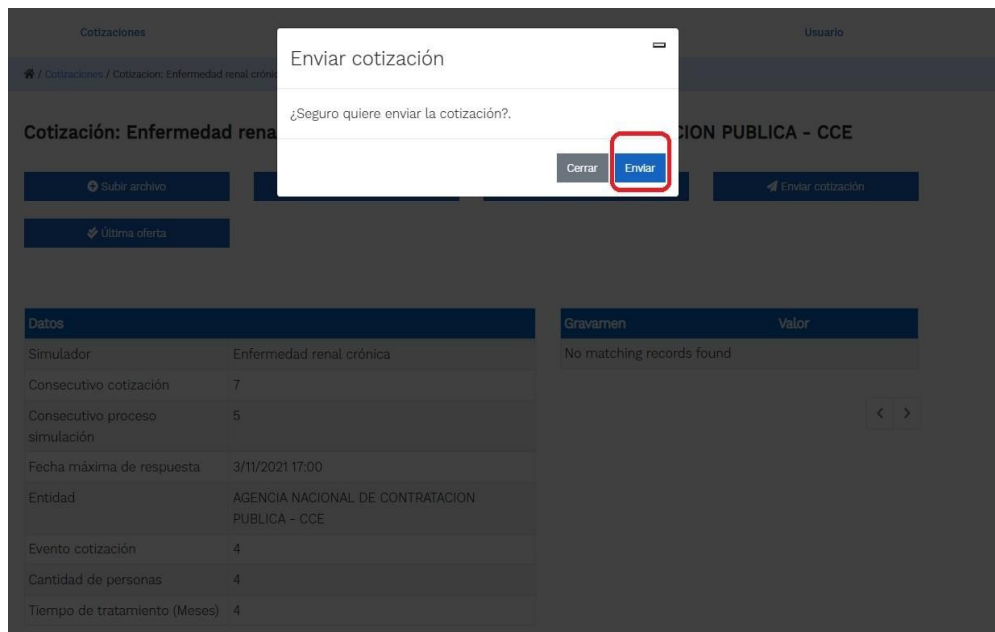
Cotizaciones

Usuario

/ Cotizaciones / Cotizacion: Enfermedad renal crónic

Enviar cotización

¿Seguro quiere enviar la cotización?.

Cerrar

Enviar

Cotización: Enfermedad rena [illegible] CION PUBLICA - CCE

Subir archivo

Enviar cotización

Última oferta

| Datos | |
|---|---|
| Simulador | Enfermedad renal crónica |
| Consecutivo cotización | 7 |
| Consecutivo proceso simulación | 5 |
| Fecha máxima de respuesta | 3/11/2021 17:00 |
| Entidad | AGENCIA NACIONAL DE CONTRATACION PUBLICA - CCE |
| Evento cotización | 4 |
| Cantidad de personas | 4 |
| Tiempo de tratamiento (Meses) | 4 |

| Gravamen | Valor |
|---|---|
| No matching records found | |

< >